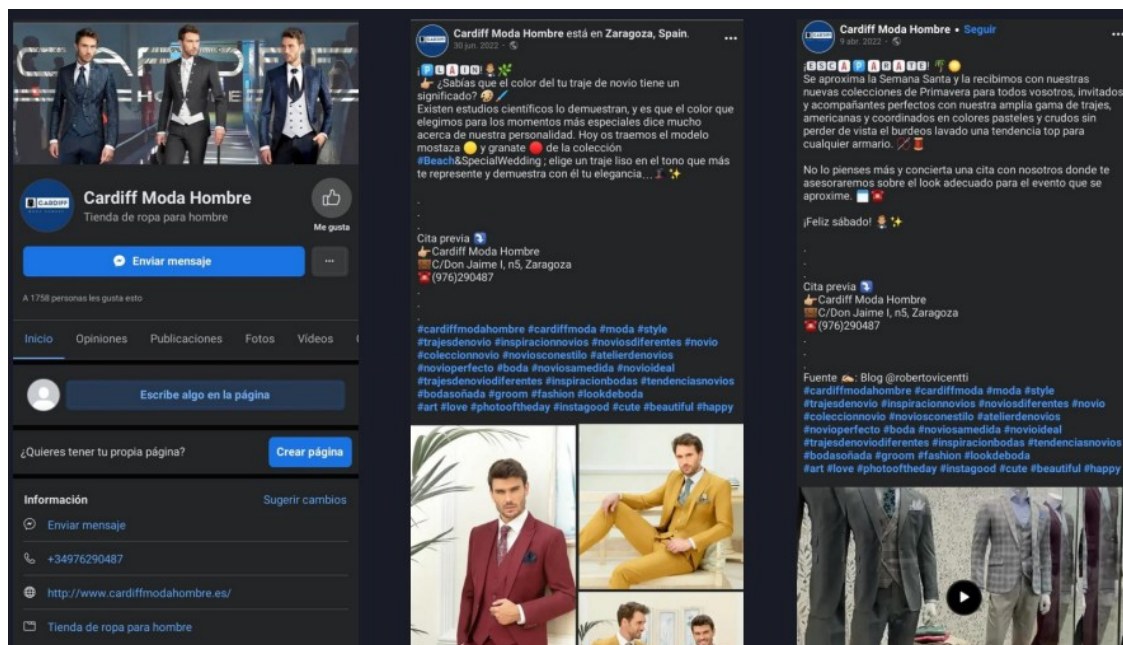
CARDIFF HOMBRE

CARDIFF

Cardiff Moda Hombre

Tienda de ropa para hombre

Me gusta

Enviar mensaje

...

A 1758 personas les gusta esto

Inicio Opiniones Publicaciones Fotos Videos

Escribe algo en la página

¿Quieres tener tu propia página?

Crear página

Información

Sugerir cambios

Enviar mensaje

+34976290487

http://www.cardiffmodahombre.es/

Tienda de ropa para hombre

Cardiff Moda Hombre está en Zaragoza, Spain.

30 jun. 2022

...

¡PLAIN! 🤵🌿
👉 ¿Sabías que el color del tu traje de novio tiene un significado? 🤔✏️
Existen estudios científicos lo demuestran, y es que el color que elegimos para los momentos más especiales dice mucho acerca de nuestra personalidad. Hoy os traemos el modelo mostaza 🟡 y granate 🔴 de la colección #Beach&SpecialWedding ; elige un traje liso en el tono que más te represente y demuestra con él tu elegancia… 🕺✨

.
.
Cita previa 🔃
👉Cardiff Moda Hombre
🏬C/Don Jaime I, n5, Zaragoza
☎️(976)290487
.
.
#cardiffmodahombre #cardiffmoda #moda #style #trajesdenovio #inspiracionnovios #noviosdiferentes #novio #coleccionnovio #noviosconestilo #atelierdenovios #novioperfecto #boda #noviosamedida #novioideal #trajesdenoviodiferentes #inspiracionbodas #tendenciasnovios #bodasoñada #groom #fashion #lookdeboda #art #love #photooftheday #instagood #cute #beautiful #happy

Cardiff Moda Hombre • Seguir

9 abr. 2022

...

¡ESCAPARATE! 🌴🟡
Se aproxima la Semana Santa y la recibimos con nuestras nuevas colecciones de Primavera para todos vosotros, invitados y acompañantes perfectos con nuestra amplia gama de trajes, americanas y coordinados en colores pasteles y crudos sin perder de vista el burdeos lavado una tendencia top para cualquier armario. ✂️🧵

No lo pienses más y concierta una cita con nosotros donde te asesoraremos sobre el look adecuado para el evento que se aproxime. 📅

¡Feliz sábado! 🤵✨

.
.
Cita previa 🔃
👉Cardiff Moda Hombre
🏬C/Don Jaime I, n5, Zaragoza
☎️(976)290487
.
.
Fuente ✍️: Blog @robertovicentti
#cardiffmodahombre #cardiffmoda #moda #style #trajesdenovio #inspiracionnovios #noviosdiferentes #novio #coleccionnovio #noviosconestilo #atelierdenovios #novioperfecto #boda #noviosamedida #novioideal #trajesdenoviodiferentes #inspiracionbodas #tendenciasnovios #bodasoñada #groom #fashion #lookdeboda #art #love #photooftheday #instagood #cute #beautiful #happy